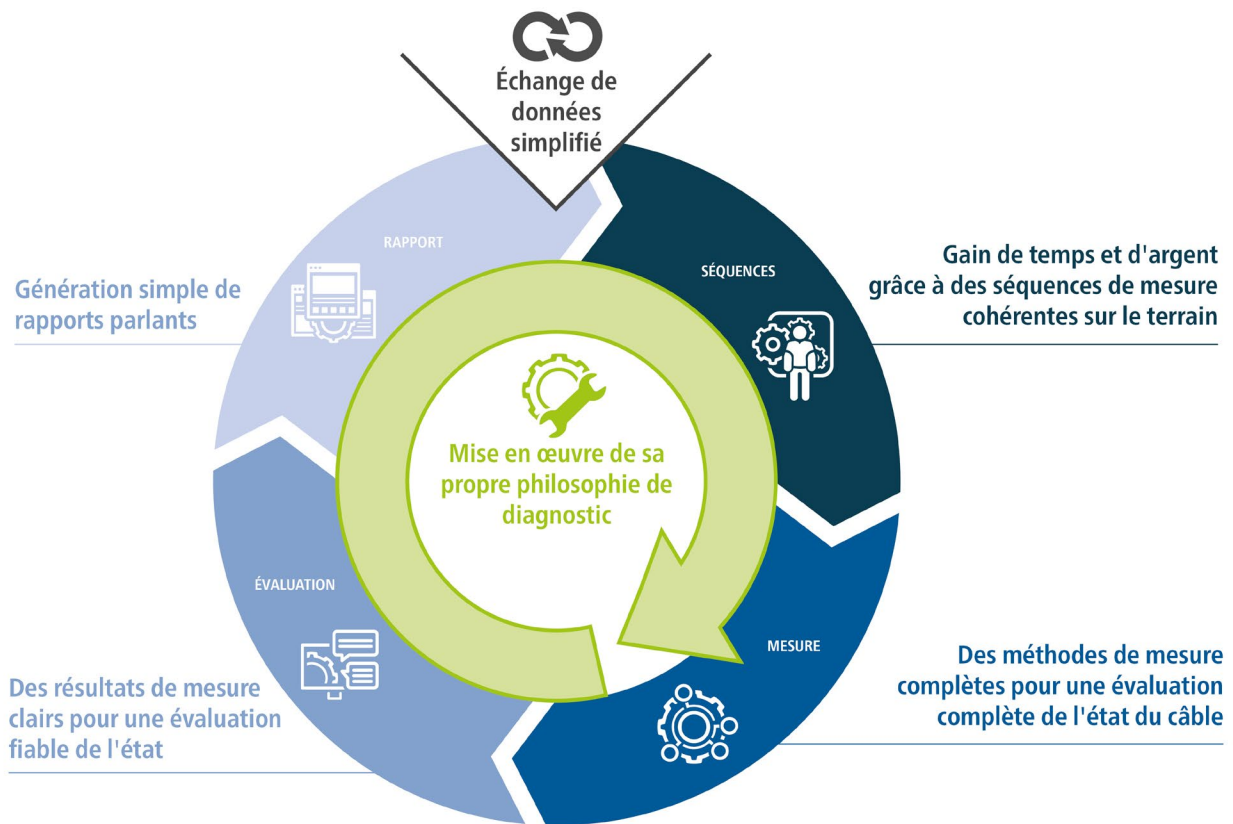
Échange de données simplifié

RAPPORT

Génération simple de rapports parlants

SÉQUENCES

Gain de temps et d'argent grâce à des séquences de mesure cohérentes sur le terrain

Mise en œuvre de sa propre philosophie de diagnostic

ÉVALUATION

Des résultats de mesure clairs pour une évaluation fiable de l'état

MESURE

Des méthodes de mesure complètes pour une évaluation complète de l'état du câble